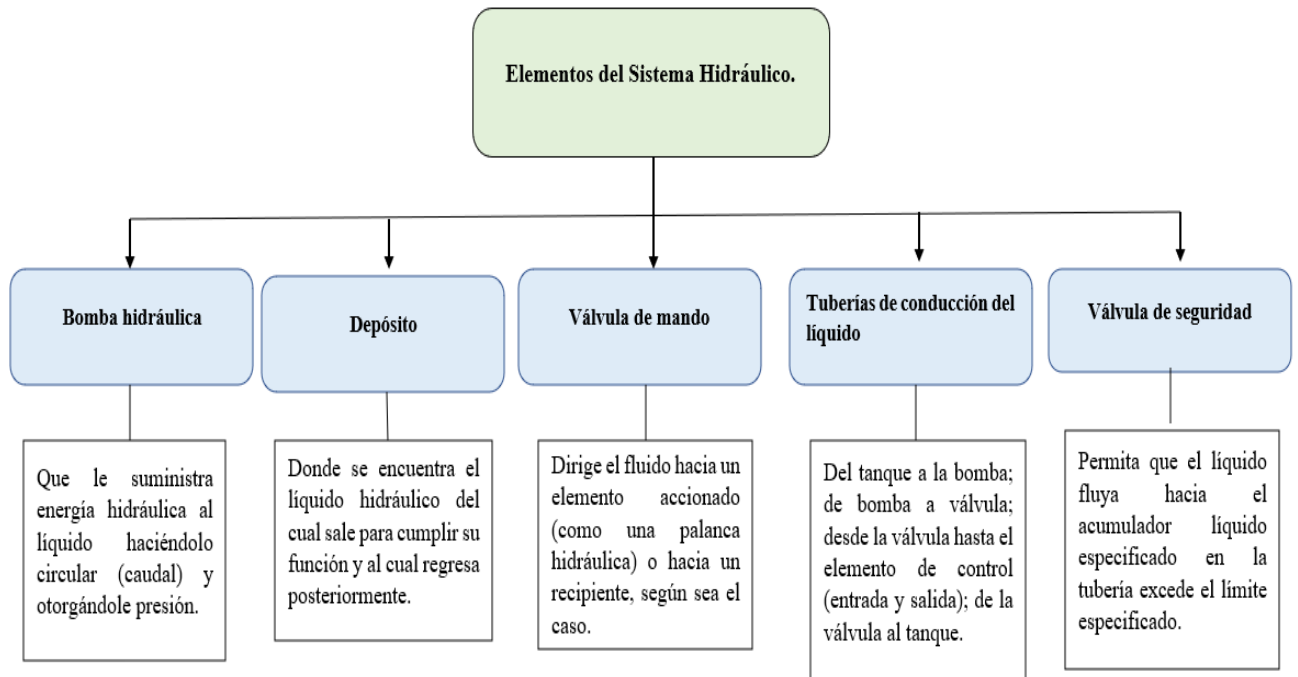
Elementos del Sistema Hidráulico.

Bomba hidráulica

Que le suministra energía hidráulica al líquido haciéndolo circular (caudal) y otorgándole presión.

Depósito

Donde se encuentra el líquido hidráulico del cual sale para cumplir su función y al cual regresa posteriormente.

Válvula de mando

Dirige el fluido hacia un elemento accionado (como una palanca hidráulica) o hacia un recipiente, según sea el caso.

Tuberías de conducción del líquido

Del tanque a la bomba; de bomba a válvula; desde la válvula hasta el elemento de control (entrada y salida); de la válvula al tanque.

Válvula de seguridad

Permita que el líquido fluya hacia el acumulador líquido especificado en la tubería excede el límite especificado.